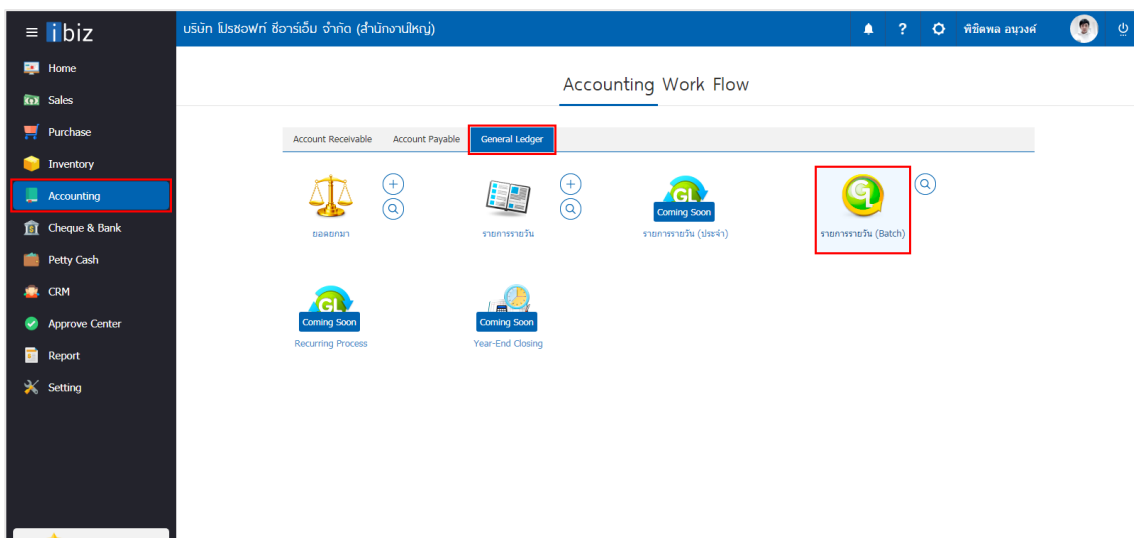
≡ ibiz

บริษัท โปรซอฟท์ ซีอาร์เอ็ม จำกัด (สำนักงานใหญ่)

? พิชิตพล อนุวงศ์

Home
Sales
Purchase
Inventory
Accounting
Cheque & Bank
Petty Cash
CRM
Approve Center
Report
Setting

Accounting Work Flow

Account Receivable | Account Payable | General Ledger

ยอดยกมา

รายการรายวัน

GL Coming Soon
รายการรายวัน (ประจำ)

รายการรายวัน (Batch)

GL Coming Soon
Recurring Process

Coming Soon
Year-End Closing